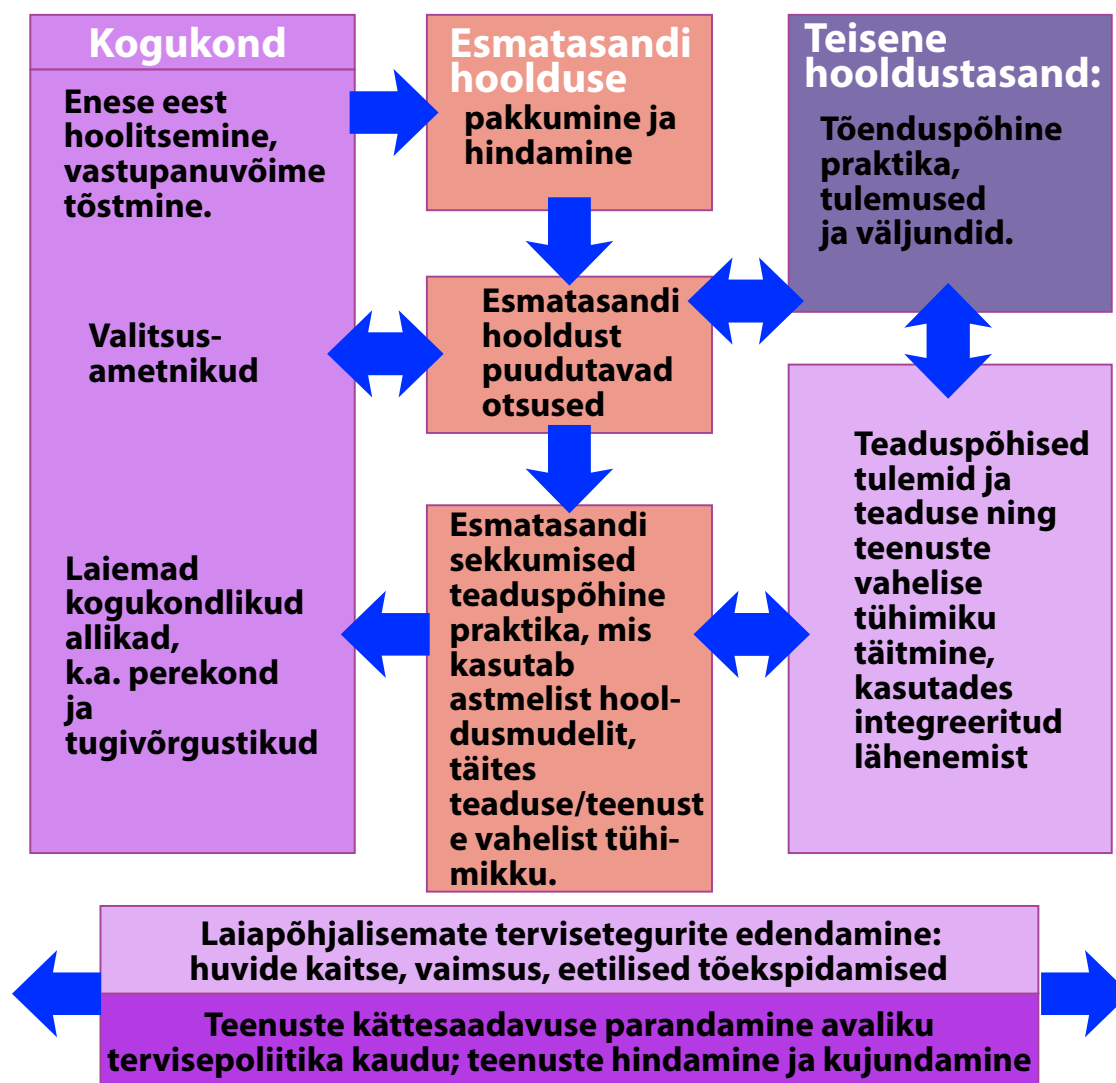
Kogukond

Enese eest hoolitsemine, vastupanuvõime tõstmine.

Valitsus-ametnikud

Laiemad kogukondlikud allikad, k.a. perekond ja tugivõrgustikud

Esmatasandi hoolduse pakkumine ja hindamine

Esmatasandi hooldust puudutavad otsused

Esmatasandi sekkumised teaduspõhine praktika, mis kasutab astmelist hooldusmudelit, täites teaduse/teenuste vahelist tühimikku.

Teisene hooldustasand:

Tõenduspõhine praktika, tulemused ja väljundid.

Teaduspõhised tulemid ja teaduse ning teenuste vahelise tühimiku täitmine, kasutades integreeritud lähenemist

Laiapõhjalisemate tervisetegurite edendamine: huvide kaitse, vaimsus, eetilised tõekspidamised

Teenuste kättesaadavuse parandamine avaliku tervisepoliitika kaudu; teenuste hindamine ja kujundamine